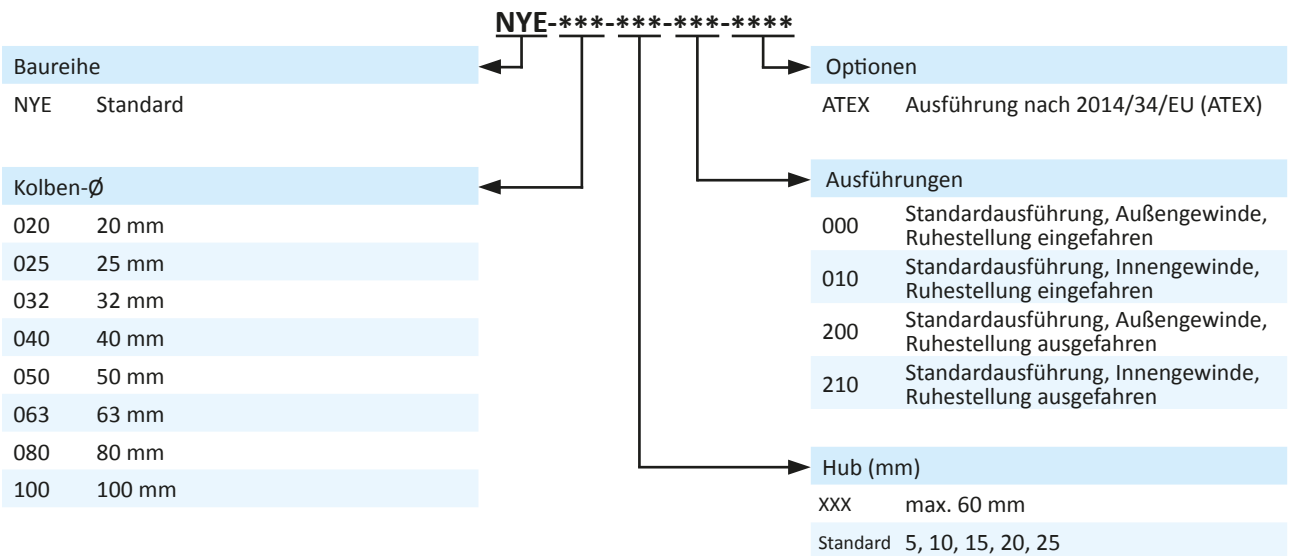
NYE-***-***-***-****

Baureihe

NYE Standard

Kolben-Ø

| | |
|---|---|
| 020 | 20 mm |
| 025 | 25 mm |
| 032 | 32 mm |
| 040 | 40 mm |
| 050 | 50 mm |
| 063 | 63 mm |
| 080 | 80 mm |
| 100 | 100 mm |

Optionen

ATEX Ausführung nach 2014/34/EU (ATEX)

Ausführungen

| | |
|---|---|
| 000 | Standardausführung, Außengewinde, Ruhestellung eingefahren |
| 010 | Standardausführung, Innengewinde, Ruhestellung eingefahren |
| 200 | Standardausführung, Außengewinde, Ruhestellung ausgefahren |
| 210 | Standardausführung, Innengewinde, Ruhestellung ausgefahren |

Hub (mm)

XXX max. 60 mm

Standard 5, 10, 15, 20, 25